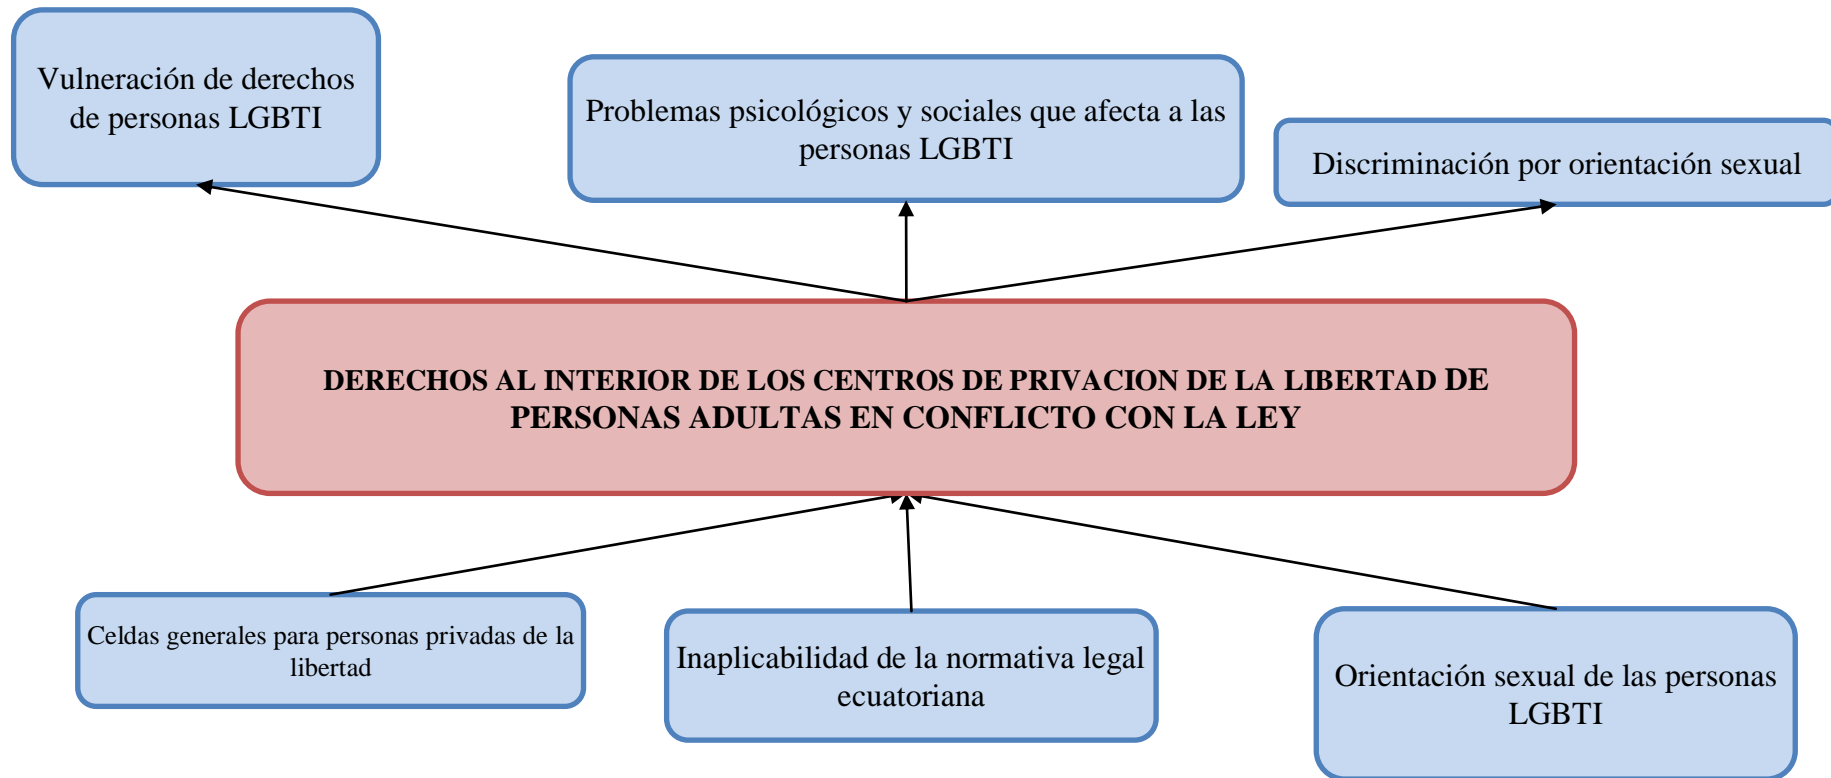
Vulneración de derechos de personas LGBTI

Problemas psicológicos y sociales que afecta a las personas LGBTI

Discriminación por orientación sexual

DERECHOS AL INTERIOR DE LOS CENTROS DE PRIVACION DE LA LIBERTAD DE PERSONAS ADULTAS EN CONFLICTO CON LA LEY

Celdas generales para personas privadas de la libertad

Inaplicabilidad de la normativa legal ecuatoriana

Orientación sexual de las personas LGBTI